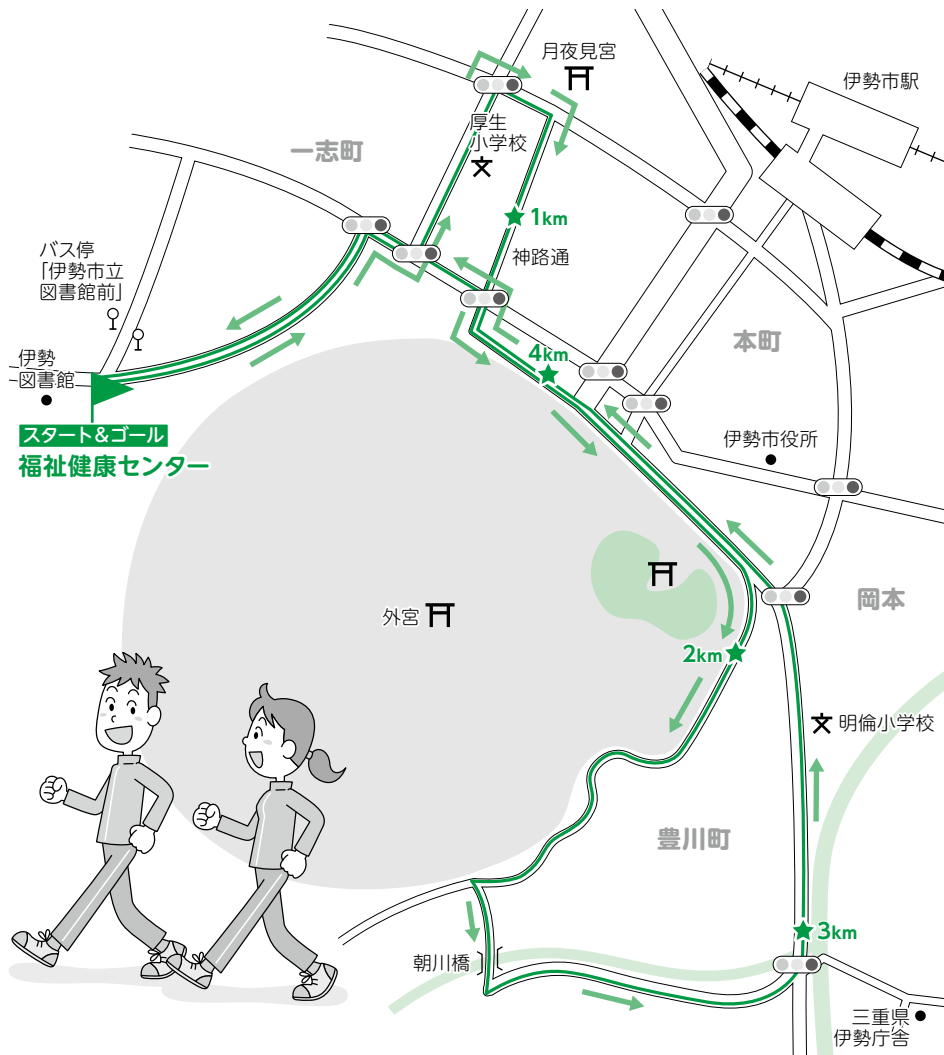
月夜見宮

伊勢市駅

厚生小学校

一志町

1km

神路通

バス停「伊勢市立図書館前」

本町

4km

伊勢図書館

スタート＆ゴール
福祉健康センター

伊勢市役所

岡本

外宮

2km

明倫小学校

豊川町

3km

朝川橋

三重県伊勢庁舎